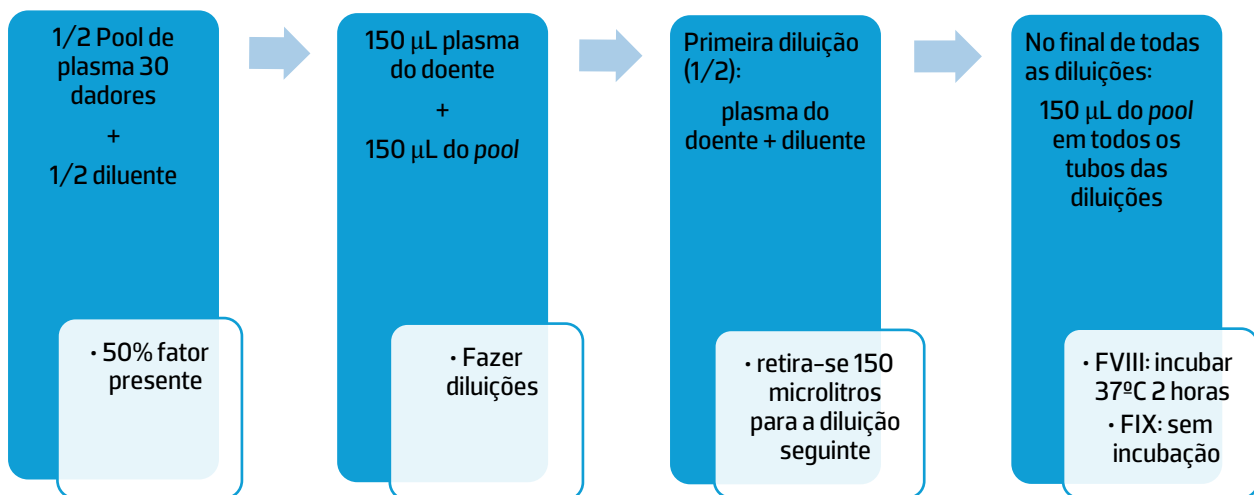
1/2 Pool de plasma 30 dadores
+
1/2 diluente

• 50% fator presente

150 µL plasma do doente
+
150 µL do *pool*

• Fazer diluições

Primeira diluição (1/2):
plasma do doente + diluente

• retira-se 150 microlitros para a diluição seguinte

No final de todas as diluições:
150 µL do *pool* em todos os tubos das diluições

• FVIII: incubar 37ºC 2 horas
• FIX: sem incubação